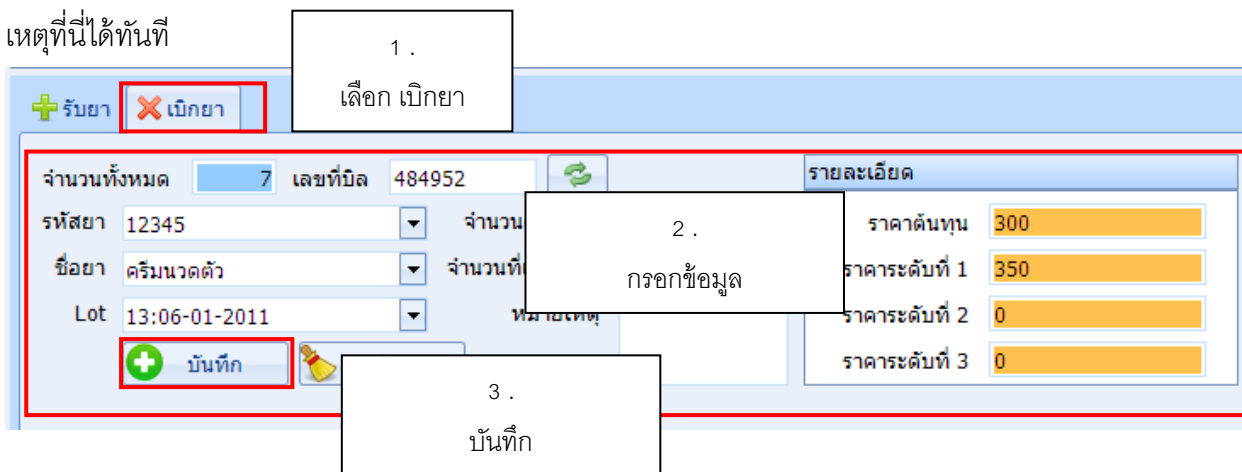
เหตุที่นี่ได้ทันที

1 .
เลือก เบิกยา

รับยา
เบิกยา

จำนวนทั้งหมด 7 เลขที่บิล 484952

รหัสยา 12345
ชื่อยา ครีมนวดตัว
Lot 13:06-01-2011

จำนวน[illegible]
จำนวนที่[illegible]
หมายเหตุ

2 .
กรอกข้อมูล

บันทึก

3 .
บันทึก

รายละเอียด
ราคาต้นทุน 300
ราคาระดับที่ 1 350
ราคาระดับที่ 2 0
ราคาระดับที่ 3 0